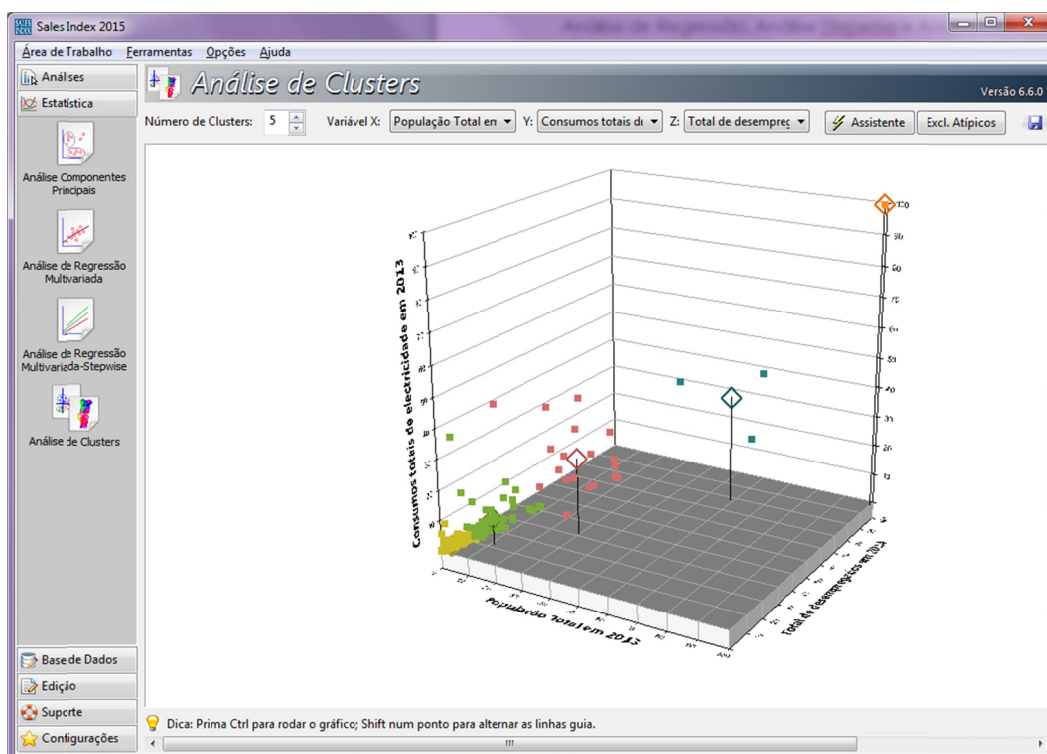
Sales Index 2015

Área de Trabalho Ferramentas Opções Ajuda

Análises

Estatística

Análise Componentes Principais

Análise de Regressão Multivariada

Análise de Regressão Multivariada-Stepwise

Análise de Clusters

Análise de Clusters

Versão 6.6.0

Número de Clusters: 5 Variável X: População Total en Y: Consumos totais de Z: Total de desempreg Assistente Excl. Atípicos

Consumos totais de electricidade em 2013

População Total em 2013

Total de desempregados em 2013

Base de Dados

Edição

Suporte

Configurações

Dica: Prima Ctrl para rodar o gráfico; Shift num ponto para alternar as linhas guia.